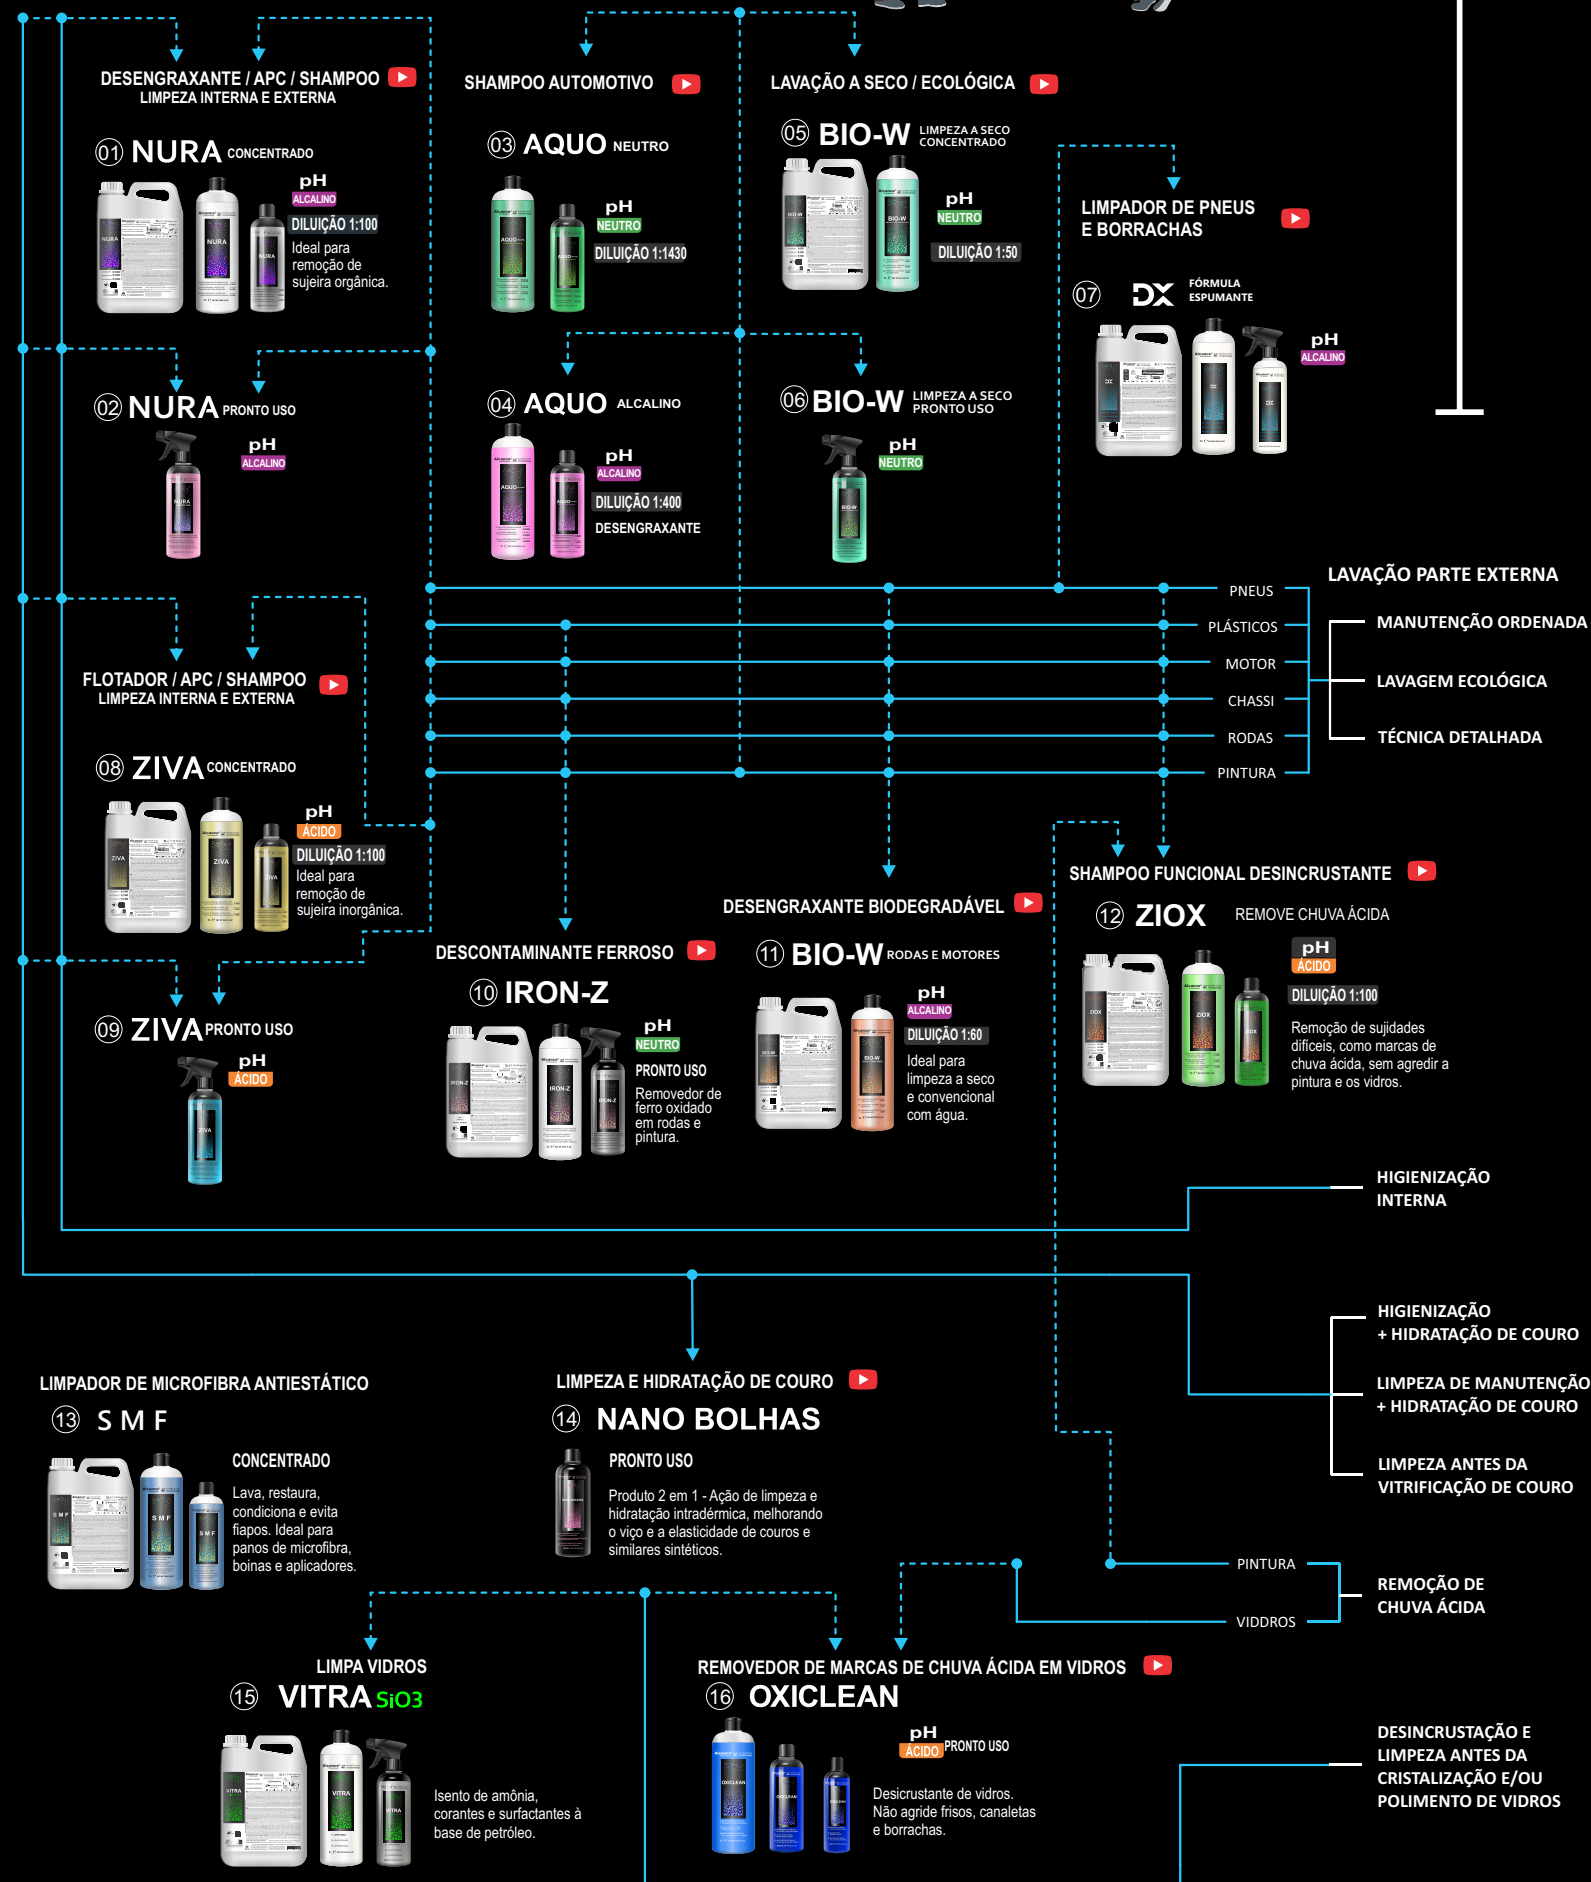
DESENGRAXANTE / APC / SHAMPOO
LIMPEZA INTERNA E EXTERNA

01 NURA CONCENTRADO
pH ALCALINO
DILUIÇÃO 1:100
Ideal para remoção de sujeira orgânica.

SHAMPOO AUTOMOTIVO

03 AQUO NEUTRO
pH NEUTRO
DILUIÇÃO 1:1430

LAVAÇÃO A SECO / ECOLÓGICA

05 BIO-W LIMPEZA A SECO CONCENTRADO
pH NEUTRO
DILUIÇÃO 1:50

LIMPADOR DE PNEUS E BORRACHAS

07 DX FÓRMULA ESPUMANTE
pH ALCALINO

02 NURA PRONTO USO
pH ALCALINO

04 AQUO ALCALINO
pH ALCALINO
DILUIÇÃO 1:400
DESENGRAXANTE

06 BIO-W LIMPEZA A SECO PRONTO USO
pH NEUTRO

PNEUS
PLÁSTICOS
MOTOR
CHASSI
RODAS
PINTURA

LAVAÇÃO PARTE EXTERNA
MANUTENÇÃO ORDENADA
LAVAGEM ECOLÓGICA
TÉCNICA DETALHADA

FLOTADOR / APC / SHAMPOO
LIMPEZA INTERNA E EXTERNA

08 ZIVA CONCENTRADO
pH ÁCIDO
DILUIÇÃO 1:100
Ideal para remoção de sujeira inorgânica.

DESCONTAMINANTE FERROSO

10 IRON-Z
pH NEUTRO
PRONTO USO
Removedor de ferro oxidado em rodas e pintura.

DESENGRAXANTE BIODEGRADÁVEL

11 BIO-W RODAS E MOTORES
pH ALCALINO
DILUIÇÃO 1:60
Ideal para limpeza a seco e convencional com água.

SHAMPOO FUNCIONAL DESINCRUSTANTE

12 ZIOX REMOVE CHUVA ÁCIDA
pH ÁCIDO
DILUIÇÃO 1:100
Remoção de sujidades difíceis, como marcas de chuva ácida, sem agredir a pintura e os vidros.

09 ZIVA PRONTO USO
pH ÁCIDO

HIGIENIZAÇÃO INTERNA

HIGIENIZAÇÃO + HIDRATAÇÃO DE COURO
LIMPEZA DE MANUTENÇÃO + HIDRATAÇÃO DE COURO
LIMPEZA ANTES DA VITRIFICAÇÃO DE COURO

LIMPADOR DE MICROFIBRA ANTIESTÁTICO

13 S M F
CONCENTRADO
Lava, restaura, condiciona e evita fiapos. Ideal para panos de microfibra, boinas e aplicadores.

LIMPEZA E HIDRATAÇÃO DE COURO

14 NANO BOLHAS
PRONTO USO
Produto 2 em 1 - Ação de limpeza e hidratação intradérmica, melhorando o viço e a elasticidade de couros e similares sintéticos.

PINTURA
VIDROS
REMOÇÃO DE CHUVA ÁCIDA

LIMPA VIDROS

15 VITRA SiO3
Isento de amônia, corantes e surfactantes à base de petróleo.

REMOVEDOR DE MARCAS DE CHUVA ÁCIDA EM VIDROS

16 OXICLEAN
pH ÁCIDO PRONTO USO
Desicrustante de vidros. Não agride frisos, canaletas e borrachas.

DESINCRUSTAÇÃO E LIMPEZA ANTES DA CRISTALIZAÇÃO E/OU POLIMENTO DE VIDROS